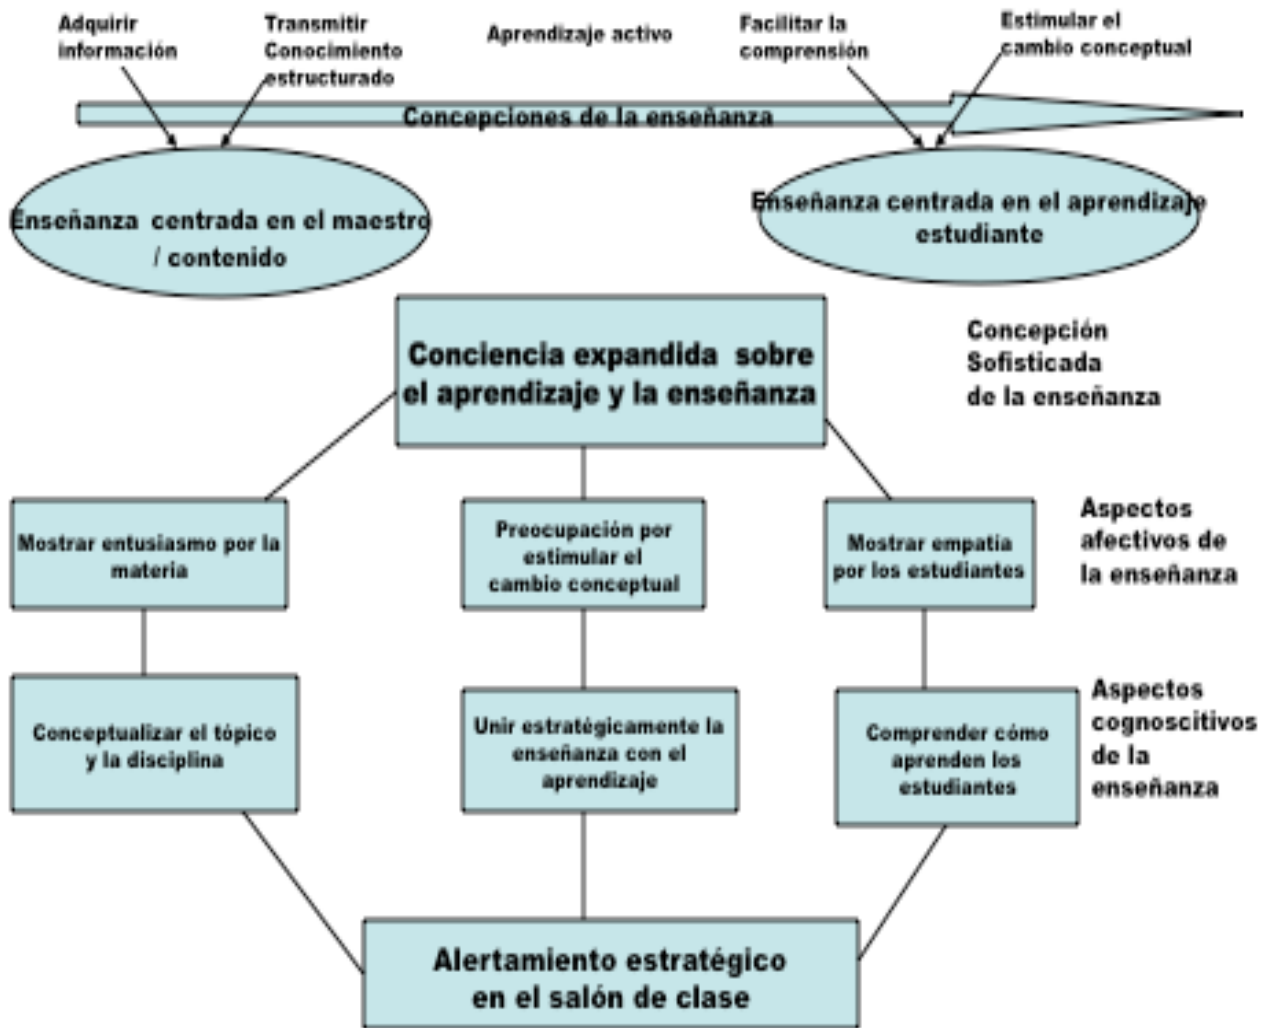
Adquirir información

Transmitir Conocimiento estructurado

Aprendizaje activo

Facilitar la comprensión

Estimular el cambio conceptual

Concepciones de la enseñanza

Enseñanza centrada en el maestro / contenido

Enseñanza centrada en el aprendizaje estudiante

Conciencia expandida sobre el aprendizaje y la enseñanza

Concepción Sofisticada de la enseñanza

Mostrar entusiasmo por la materia

Preocupación por estimular el cambio conceptual

Mostrar empatia por los estudiantes

Aspectos afectivos de la enseñanza

Conceptualizar el tópico y la disciplina

Unir estratégicamente la enseñanza con el aprendizaje

Comprender cómo aprenden los estudiantes

Aspectos cognoscitivos de la enseñanza

Alertamiento estratégico en el salón de clase